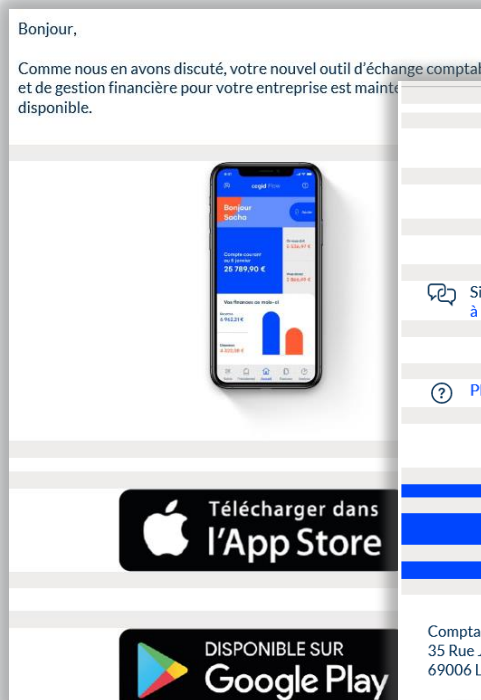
Bonjour,

Comme nous en avons discuté, votre nouvel outil d'échange comptab et de gestion financière pour votre entreprise est mainte disponible.

cegid Flow

Bonjour Sacha

Compte courant au 6 janvier
25 789,90 €

Vos finances ce mois-ci

Télécharger dans
l'App Store

DISPONIBLE SUR
Google Play

Si à

Pl

Compta
35 Rue
69006 L